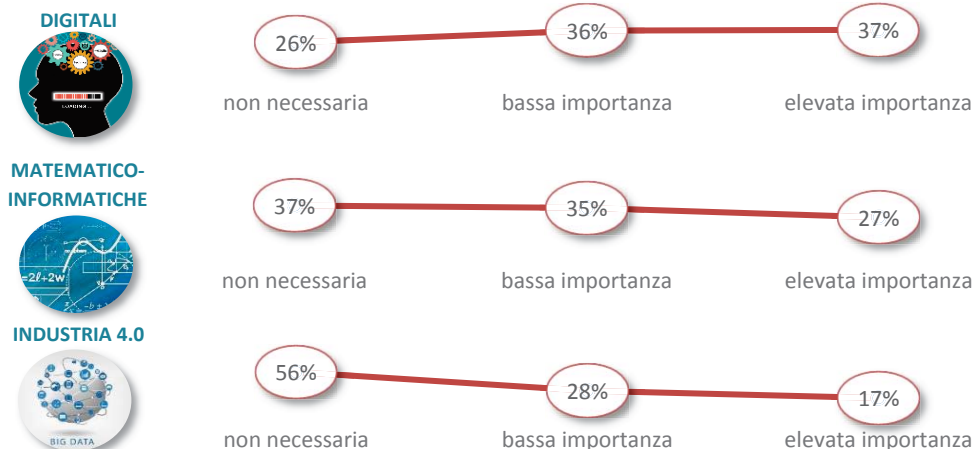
DIGITALI

LOADING...

26%
36%
37%

non necessaria
bassa importanza
elevata importanza

MATEMATICO-INFORMATICHE

$-2\ell+2w$

37%
35%
27%

non necessaria
bassa importanza
elevata importanza

INDUSTRIA 4.0

BIG DATA

56%
28%
17%

non necessaria
bassa importanza
elevata importanza